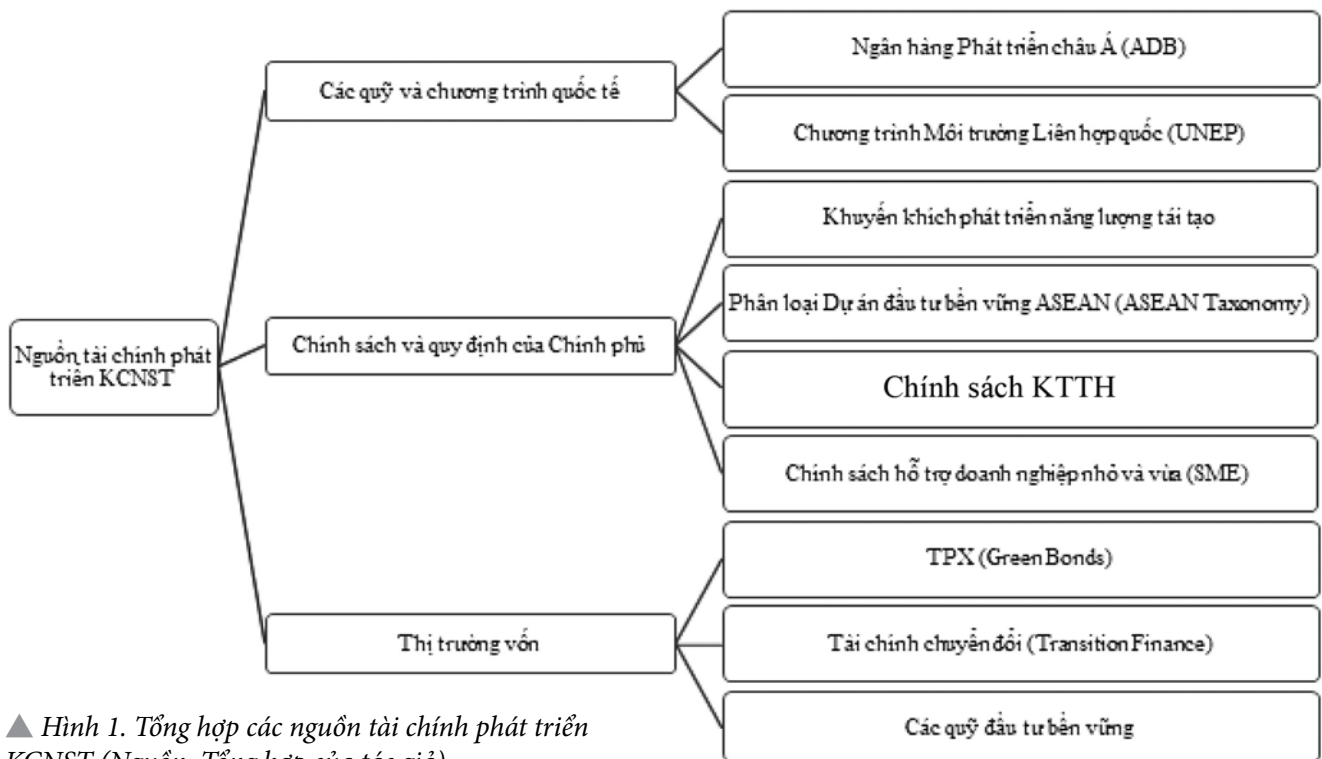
Nguồn tài chính phát triển KCNST

Các quỹ và chương trình quốc tế

Ngân hàng Phát triển châu Á (ADB)

Chương trình Môi trường Liên hợp quốc (UNEP)

Chính sách và quy định của Chính phủ

Khuyến khích phát triển năng lượng tái tạo

Phân loại Dự án đầu tư bền vững ASEAN (ASEAN Taxonomy)

Chính sách KTTH

Chính sách hỗ trợ doanh nghiệp nhỏ và vừa (SME)

Thị trường vốn

TPX (Green Bonds)

Tài chính chuyển đổi (Transition Finance)

Các quỹ đầu tư bền vững

▲ Hình 1. Tổng hợp các nguồn tài chính phát triển KCNST (Nguồn: Tổng hợp của tác giả)